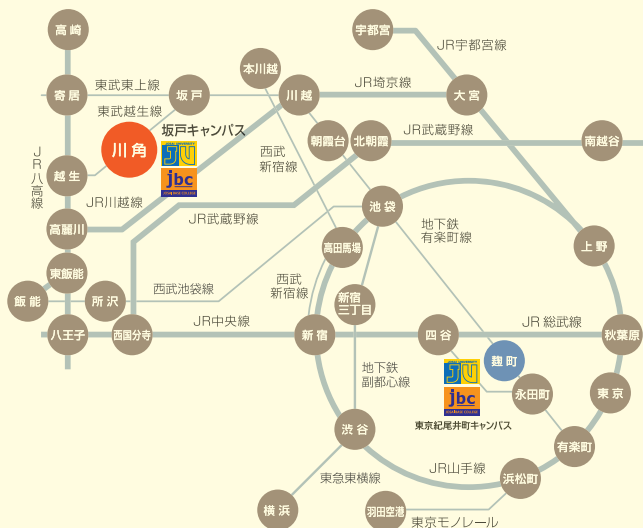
高崎
宇都宮
JR宇都宮線
本川越
東武東上線
寄居
坂戸
川越
JR埼京線
大宮
東武越生線
坂戸キャンパス
JR八高線
川角
朝霞台
北朝霞
JR武蔵野線
南越谷
越生
jbc
西武新宿線
JR川越線
池袋
地下鉄有楽町線
高麗川
JR武蔵野線
上野
高田馬場
東飯能
西武池袋線
西武新宿線
飯能
所沢
新宿三丁目
八王子
西国分寺
JR中央線
新宿
四谷
JR総武線
秋葉原
麹町
地下鉄副都心線
永田町
東京
jbc
東京紀尾井町キャンパス
渋谷
有楽町
JR山手線
東急東横線
浜松町
横浜
羽田空港
東京モノレール